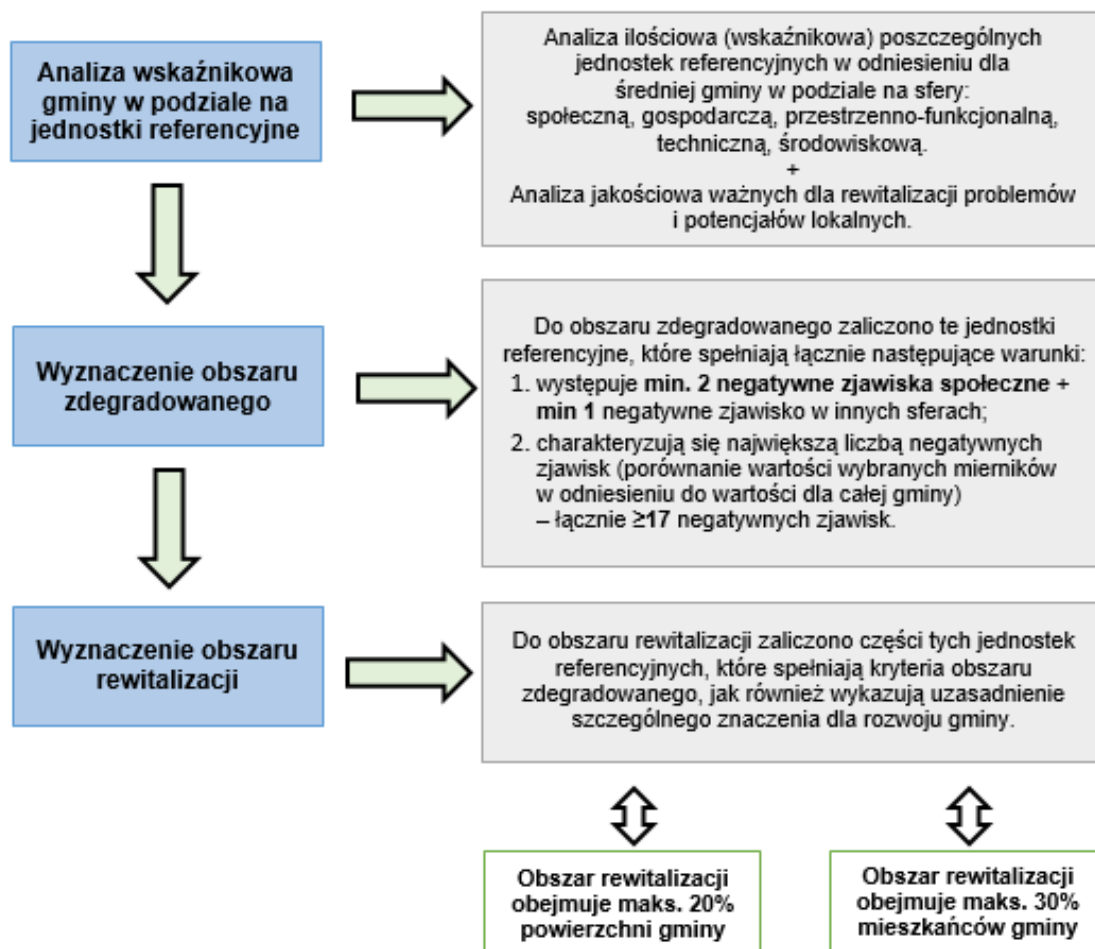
Analiza wskaźnikowa gminy w podziale na jednostki referencyjne

Analiza ilościowa (wskaźnikowa) poszczególnych jednostek referencyjnych w odniesieniu dla średniej gminy w podziale na sfery: społeczną, gospodarczą, przestrzenno-funkcjonalną, techniczną, środowiskową.
+
Analiza jakościowa ważnych dla rewitalizacji problemów i potencjałów lokalnych.

Wyznaczenie obszaru zdegradowanego

Do obszaru zdegradowanego zaliczono te jednostki referencyjne, które spełniają łącznie następujące warunki:
1. występuje min. 2 negatywne zjawiska społeczne + min 1 negatywne zjawisko w innych sferach;
2. charakteryzują się największą liczbą negatywnych zjawisk (porównanie wartości wybranych mierników w odniesieniu do wartości dla całej gminy) – łącznie ≥17 negatywnych zjawisk.

Wyznaczenie obszaru rewitalizacji

Do obszaru rewitalizacji zaliczono części tych jednostek referencyjnych, które spełniają kryteria obszaru zdegradowanego, jak również wykazują uzasadnienie szczególnego znaczenia dla rozwoju gminy.

Obszar rewitalizacji obejmuje maks. 20% powierzchni gminy

Obszar rewitalizacji obejmuje maks. 30% mieszkańców gminy